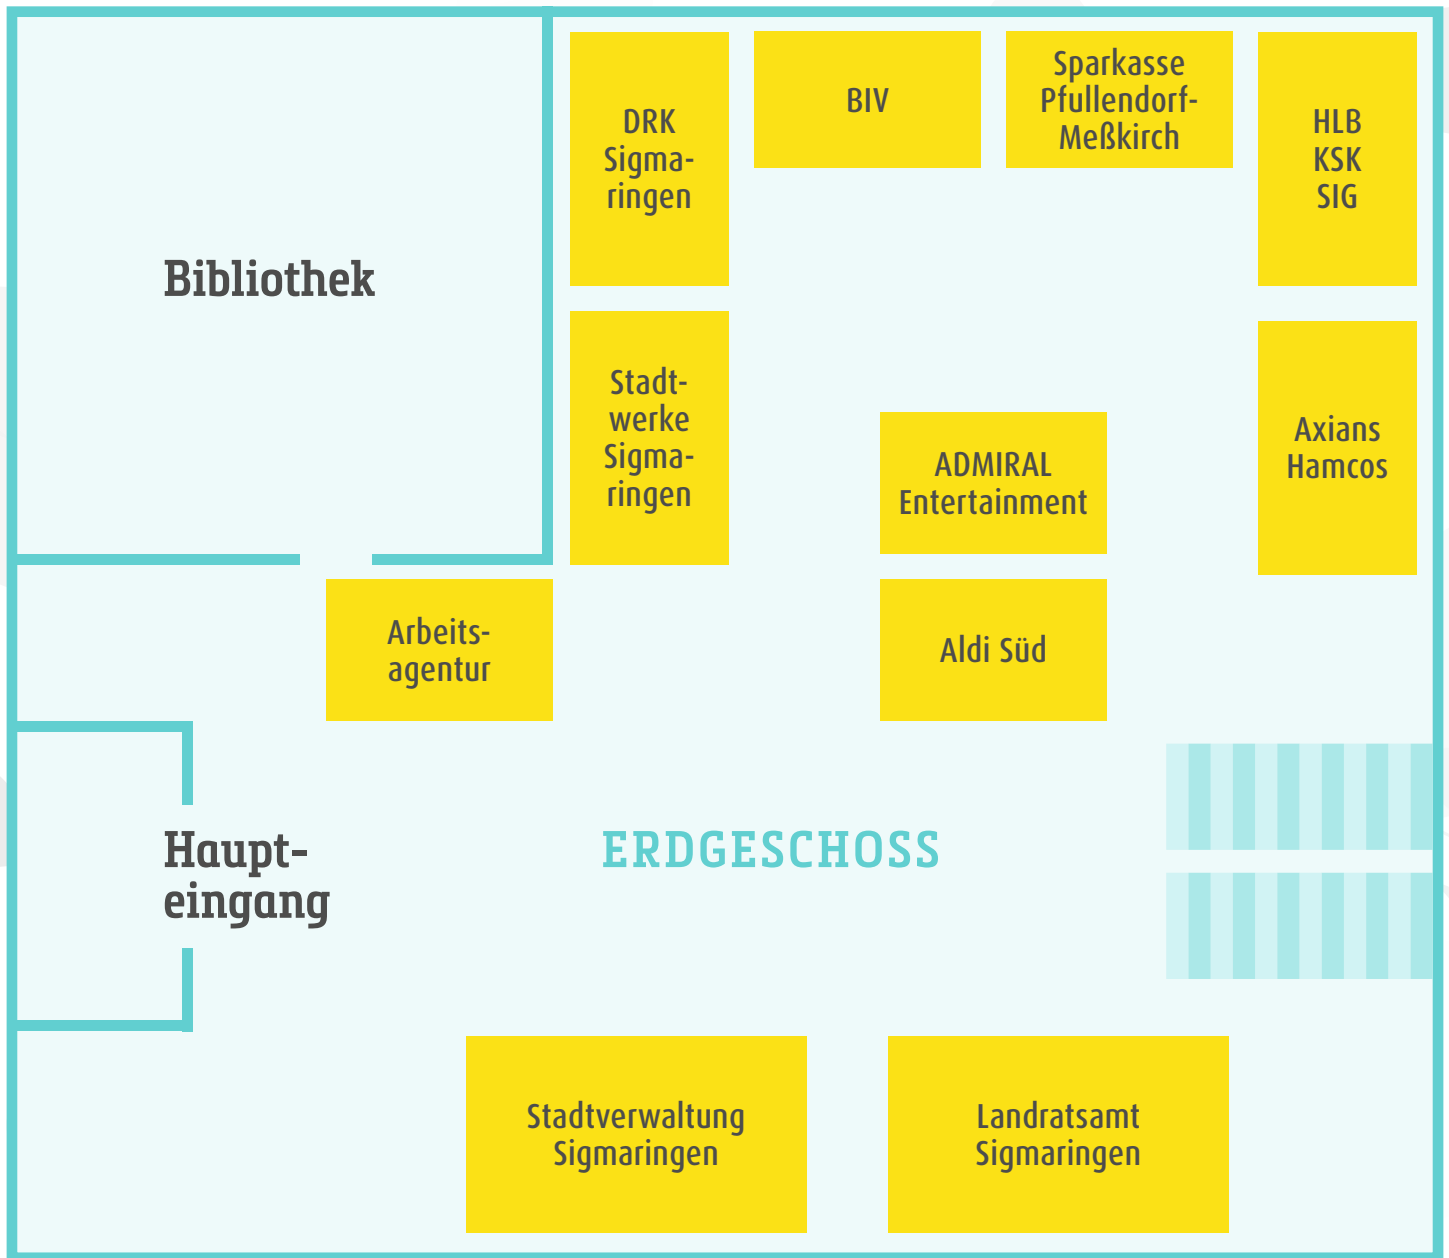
Bibliothek

DRK Sigmaringen

BIV

Sparkasse Pfullendorf-Meßkirch

HLB
KSK
SIG

Stadtwerke Sigmaringen

ADMIRAL Entertainment

Axians Hamcos

Arbeitsagentur

Aldi Süd

Haupteingang

ERDGESCHOSS

Stadtverwaltung Sigmaringen

Landratsamt Sigmaringen